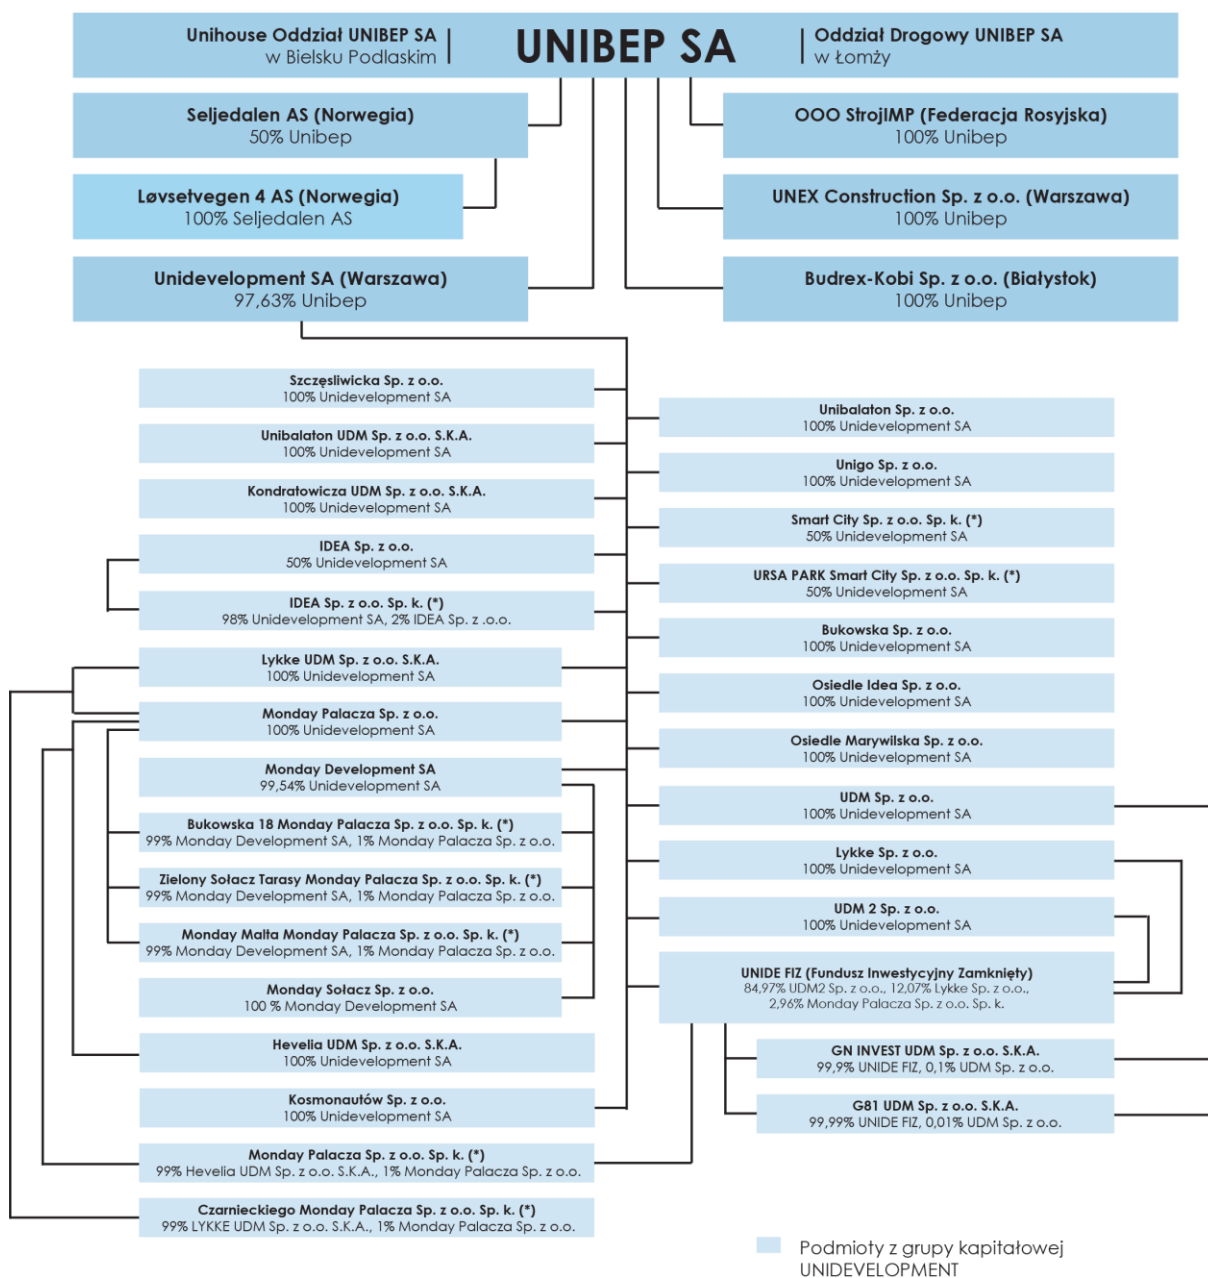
Unihouse Oddział UNIBEP SA w Bielsku Podlaskim

UNIBEP SA

Oddział Drogowy UNIBEP SA w Łomży

Seljedalen AS (Norwegia)
50% Unibep

OOO StrojIMP (Federacja Rosyjska)
100% Unibep

Løvsetvegen 4 AS (Norwegia)
100% Seljedalen AS

UNEX Construction Sp. z o.o. (Warszawa)
100% Unibep

Unidevelopment SA (Warszawa)
97,63% Unibep

Budrex-Kobi Sp. z o.o. (Białystok)
100% Unibep

Szczęśliwicka Sp. z o.o.
100% Unidevelopment SA

Unibalaton UDM Sp. z o.o. S.K.A.
100% Unidevelopment SA

Kondratowicza UDM Sp. z o.o. S.K.A.
100% Unidevelopment SA

IDEA Sp. z o.o.
50% Unidevelopment SA

IDEA Sp. z o.o. Sp. k. (*)
98% Unidevelopment SA, 2% IDEA Sp. z .o.o.

Lykke UDM Sp. z o.o. S.K.A.
100% Unidevelopment SA

Monday Palacza Sp. z o.o.
100% Unidevelopment SA

Monday Development SA
99,54% Unidevelopment SA

Bukowska 18 Monday Palacza Sp. z o.o. Sp. k. (*)
99% Monday Development SA, 1% Monday Palacza Sp. z o.o.

Zielony Sołacz Tarasy Monday Palacza Sp. z o.o. Sp. k. (*)
99% Monday Development SA, 1% Monday Palacza Sp. z o.o.

Monday Malta Monday Palacza Sp. z o.o. Sp. k. (*)
99% Monday Development SA, 1% Monday Palacza Sp. z o.o.

Monday Sołacz Sp. z o.o.
100 % Monday Development SA

Hevelia UDM Sp. z o.o. S.K.A.
100% Unidevelopment SA

Kosmonautów Sp. z o.o.
100% Unidevelopment SA

Monday Palacza Sp. z o.o. Sp. k. (*)
99% Hevelia UDM Sp. z o.o. S.K.A., 1% Monday Palacza Sp. z o.o.

Czarnieckiego Monday Palacza Sp. z o.o. Sp. k. (*)
99% LYKKE UDM Sp. z o.o. S.K.A., 1% Monday Palacza Sp. z o.o.

Unibalaton Sp. z o.o.
100% Unidevelopment SA

Unigo Sp. z o.o.
100% Unidevelopment SA

Smart City Sp. z o.o. Sp. k. (*)
50% Unidevelopment SA

URSA PARK Smart City Sp. z o.o. Sp. k. (*)
50% Unidevelopment SA

Bukowska Sp. z o.o.
100% Unidevelopment SA

Osiedle Idea Sp. z o.o.
100% Unidevelopment SA

Osiedle Marywilska Sp. z o.o.
100% Unidevelopment SA

UDM Sp. z o.o.
100% Unidevelopment SA

Lykke Sp. z o.o.
100% Unidevelopment SA

UDM 2 Sp. z o.o.
100% Unidevelopment SA

UNIDE FIZ (Fundusz Inwestycyjny Zamknięty)
84,97% UDM2 Sp. z o.o., 12,07% Lykke Sp. z o.o., 2,96% Monday Palacza Sp. z o.o. Sp. k.

GN INVEST UDM Sp. z o.o. S.K.A.
99,9% UNIDE FIZ, 0,1% UDM Sp. z o.o.

G81 UDM Sp. z o.o. S.K.A.
99,99% UNIDE FIZ, 0,01% UDM Sp. z o.o.

Podmioty z grupy kapitałowej UNIDEVELOPMENT